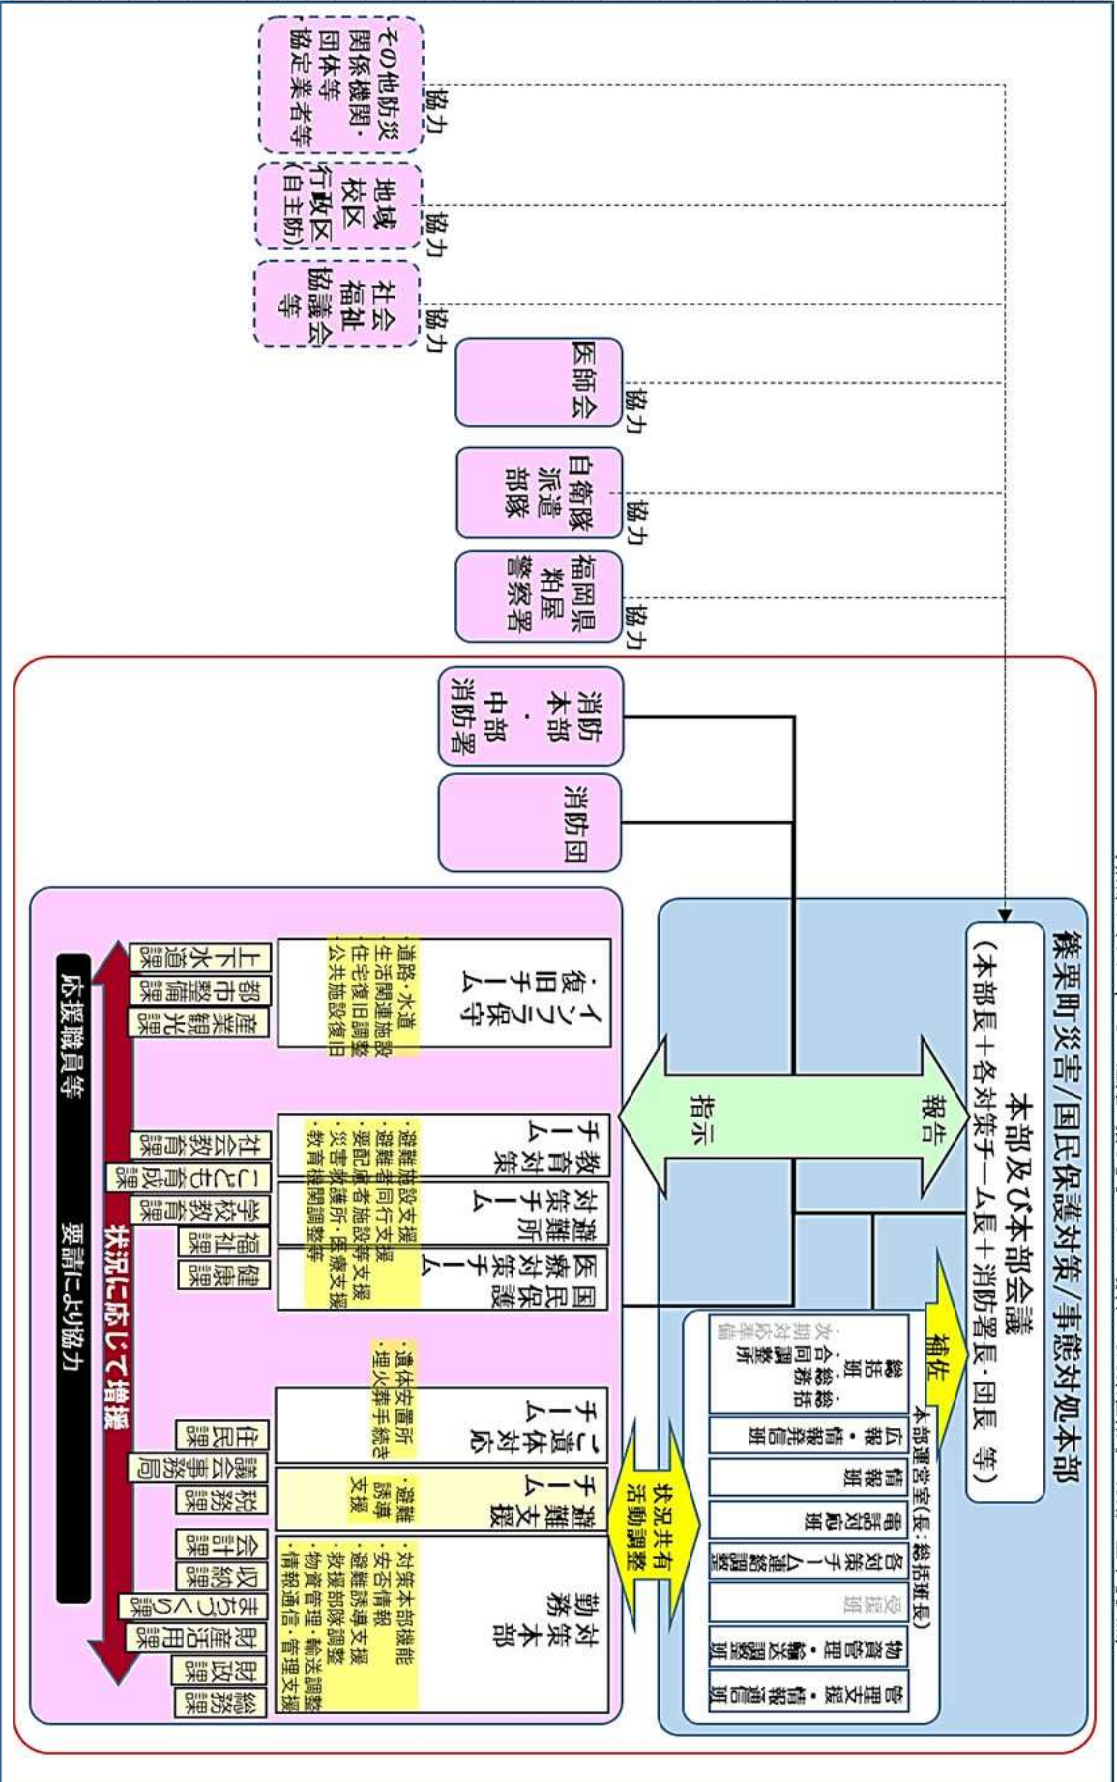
篠栗町災害/国民保護対策/事態対処本部

本部及び本部会議
（本部長＋各対策チーム長＋消防署長・団長 等）

本部運営室（長：総括班長）

総括班
・総合調整
・次期対応準備
・本部運営

広報・情報発信班

情報班

電話対応班

各対策チーム連絡調整

受援班

物資管理・輸送調整班

管理支援・情報通信班

補佐

報告

指示

状況共有活動調整

消防本部・中部消防署

消防団

福岡県粕屋警察署　協力

自衛隊派遣部隊　協力

医師会　協力

社会福祉協議会等　協力

地域校区行政区（自主防）　協力

その他防災関係機関・団体等協定業者等　協力

インフラ復旧・保守チーム
・道路・水道
・生活関連施設
・住宅被害調査
・公共施設復旧

上下水道課　都市整備課　産業観光課

教育対策チーム
・避難施設支援
・避難者同行支援
・要配慮者施設等支援
・災害救護所・医療支援
・教育機関調整等

避難所対策チーム

国民保護医療対策チーム

社会教育課　こども育成課　学校教育課　福祉課　健康課

遺体対応チーム
・遺体安置所
・埋火葬手続き

住民課　議会事務局

避難支援チーム
・避難誘導支援

税務課

勤務対策本部
・対策本部機能
・安否情報
・避難誘導支援
・救援部隊調整
・物資管理・輸送調整
・情報通信・管理支援

会計課　収納課　まちづくり課　財産活用課　財政課　総務課

状況に応じて増援

応援職員等　要請により協力